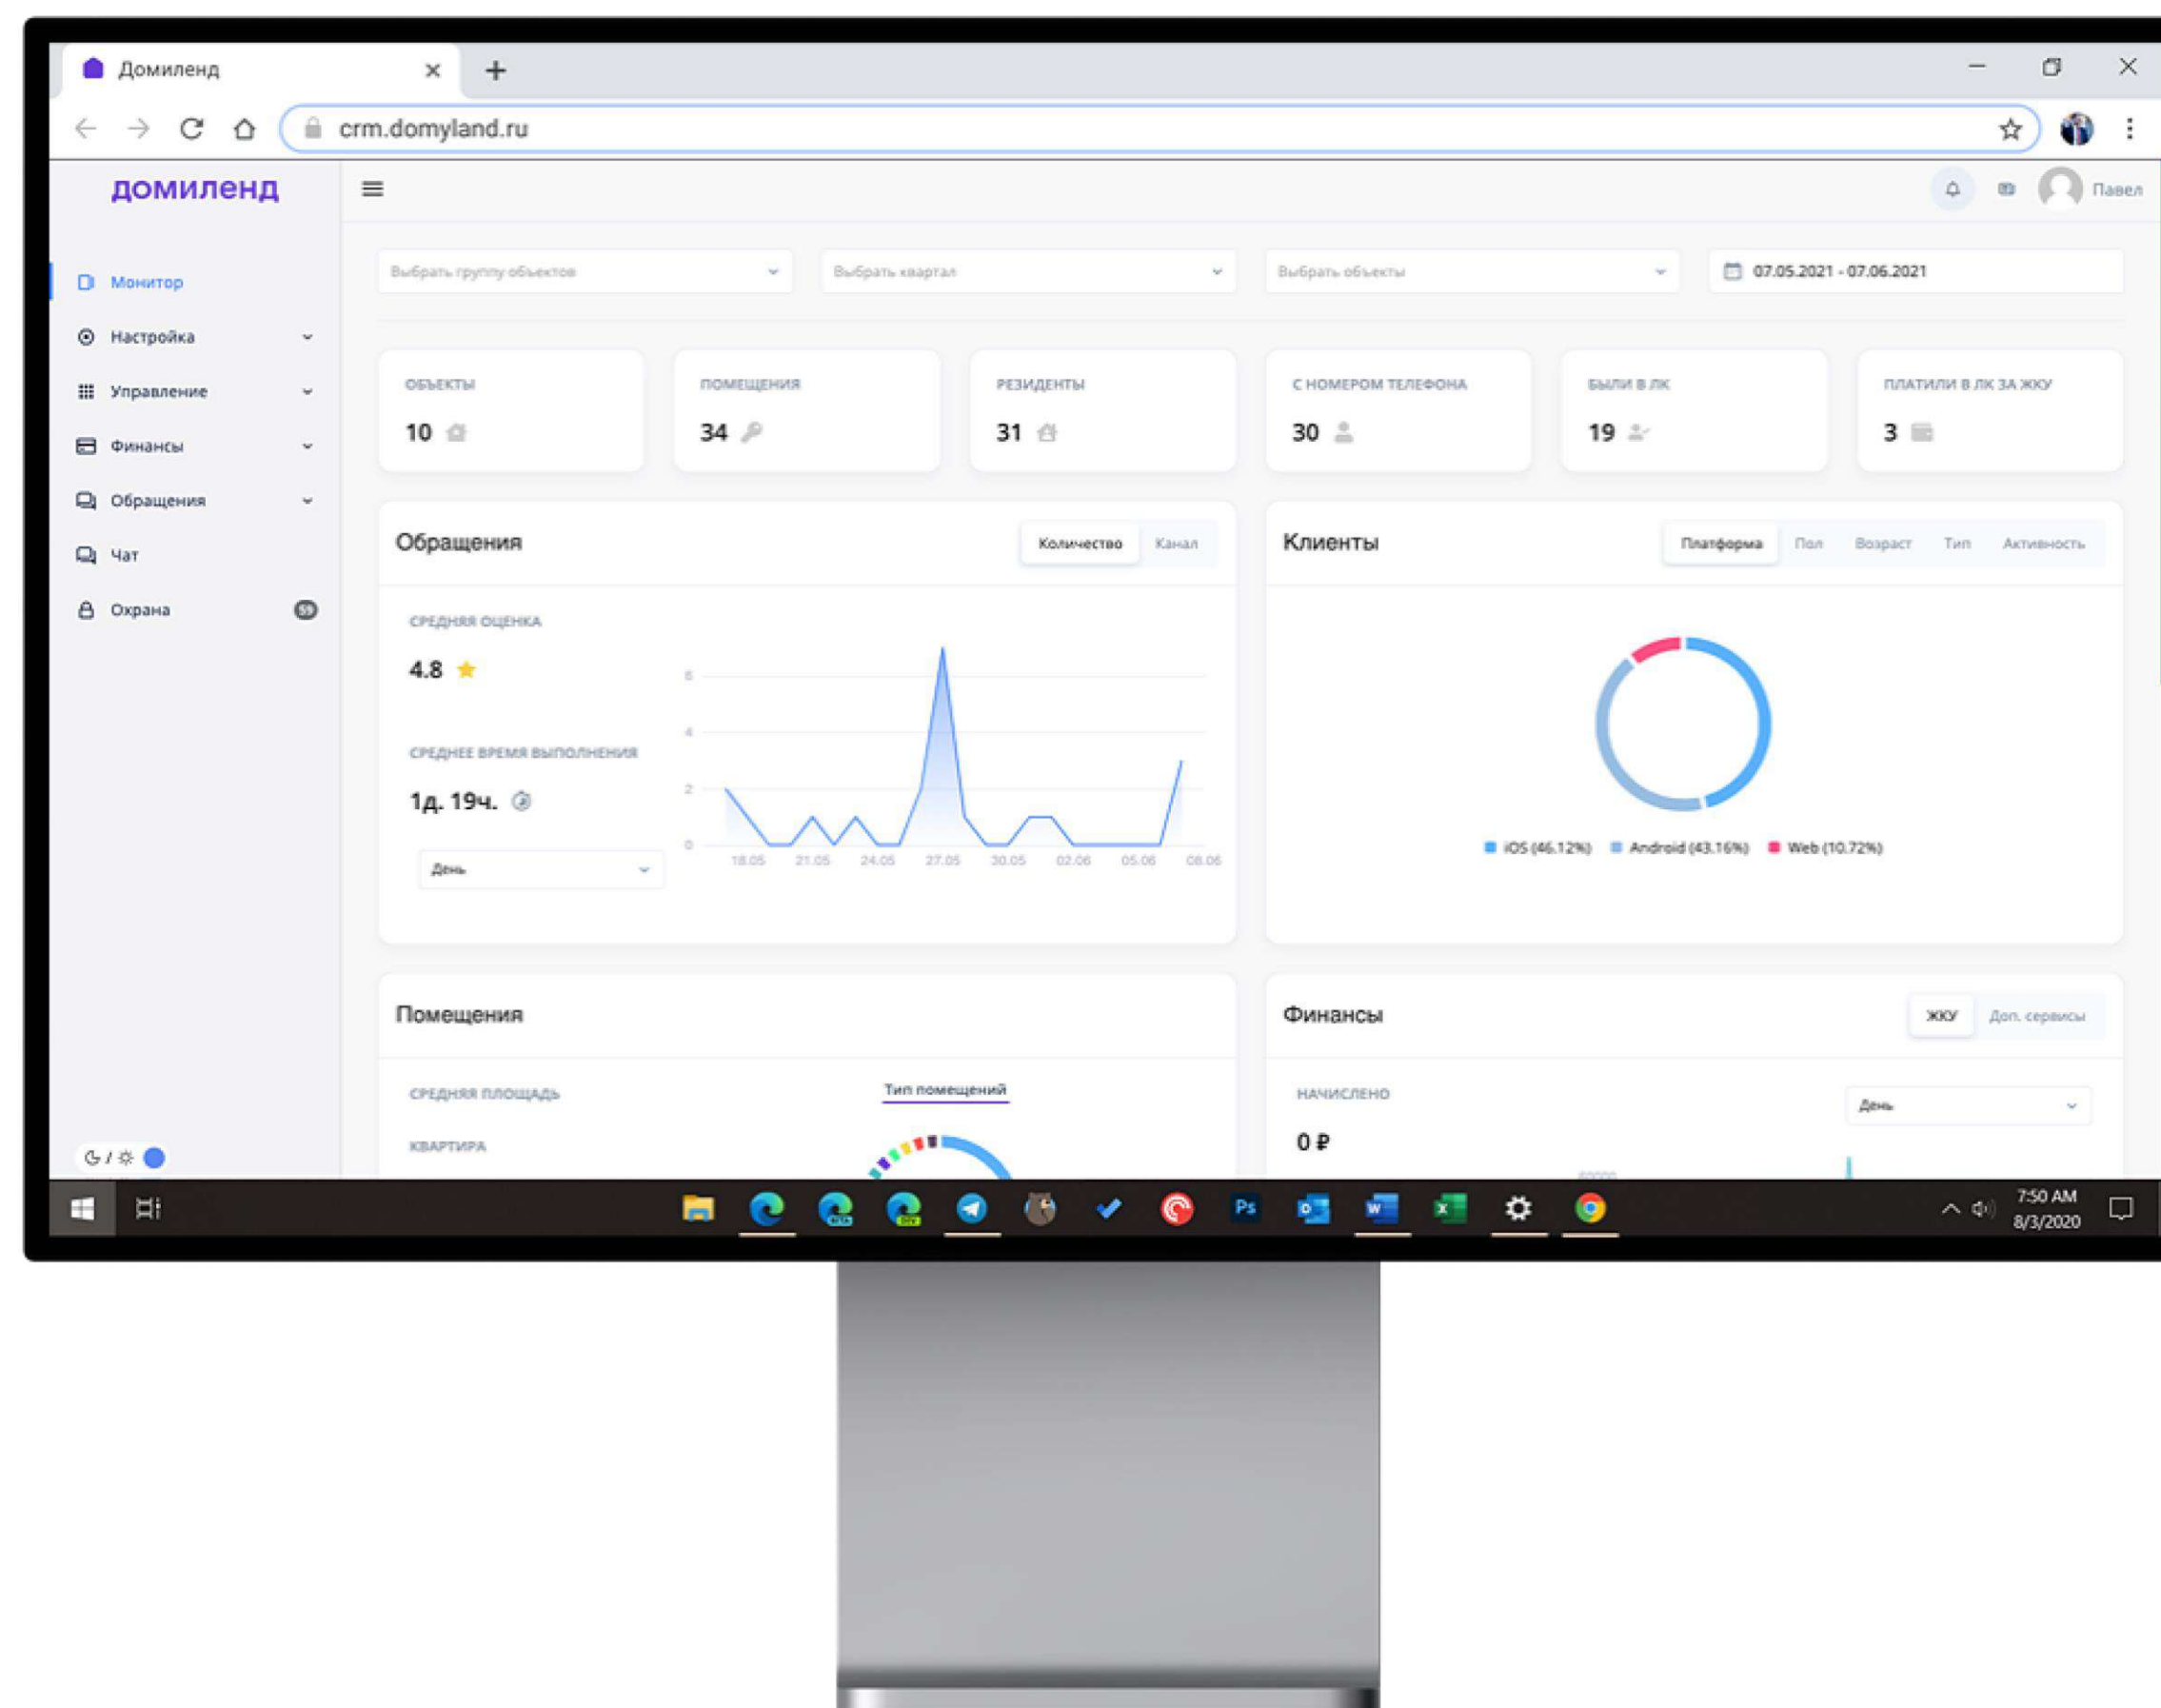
Домиленд

crm.domyland.ru

домиленд

Павел

Монитор
Настройка
Управление
Финансы
Обращения
Чат
Охрана 55

Выбрать группу объектов
Выбрать квартал
Выбрать объекты
07.05.2021 - 07.06.2021

ОБЪЕКТЫ
10

ПОМЕЩЕНИЯ
34

РЕЗИДЕНТЫ
31

С НОМЕРОМ ТЕЛЕФОНА
30

БЫЛИ В ЛК
19

ПЛАТИЛИ В ЛК ЗА ЖКУ
3

Обращения
Количество Канал

СРЕДНЯЯ ОЦЕНКА
4.8

СРЕДНЕЕ ВРЕМЯ ВЫПОЛНЕНИЯ
1д. 19ч.

День

6
4
2
0
18.05 21.05 24.05 27.05 30.05 02.06 05.06 08.06

Клиенты
Платформа Пол Возраст Тип Активность

iOS (46.12%) Android (43.16%) Web (10.72%)

Помещения

СРЕДНЯЯ ПЛОЩАДЬ
Тип помещений
КВАРТИРА

Финансы
ЖКУ Доп. сервисы

НАЧИСЛЕНО
0 ₽
День

7:50 AM
8/3/2020